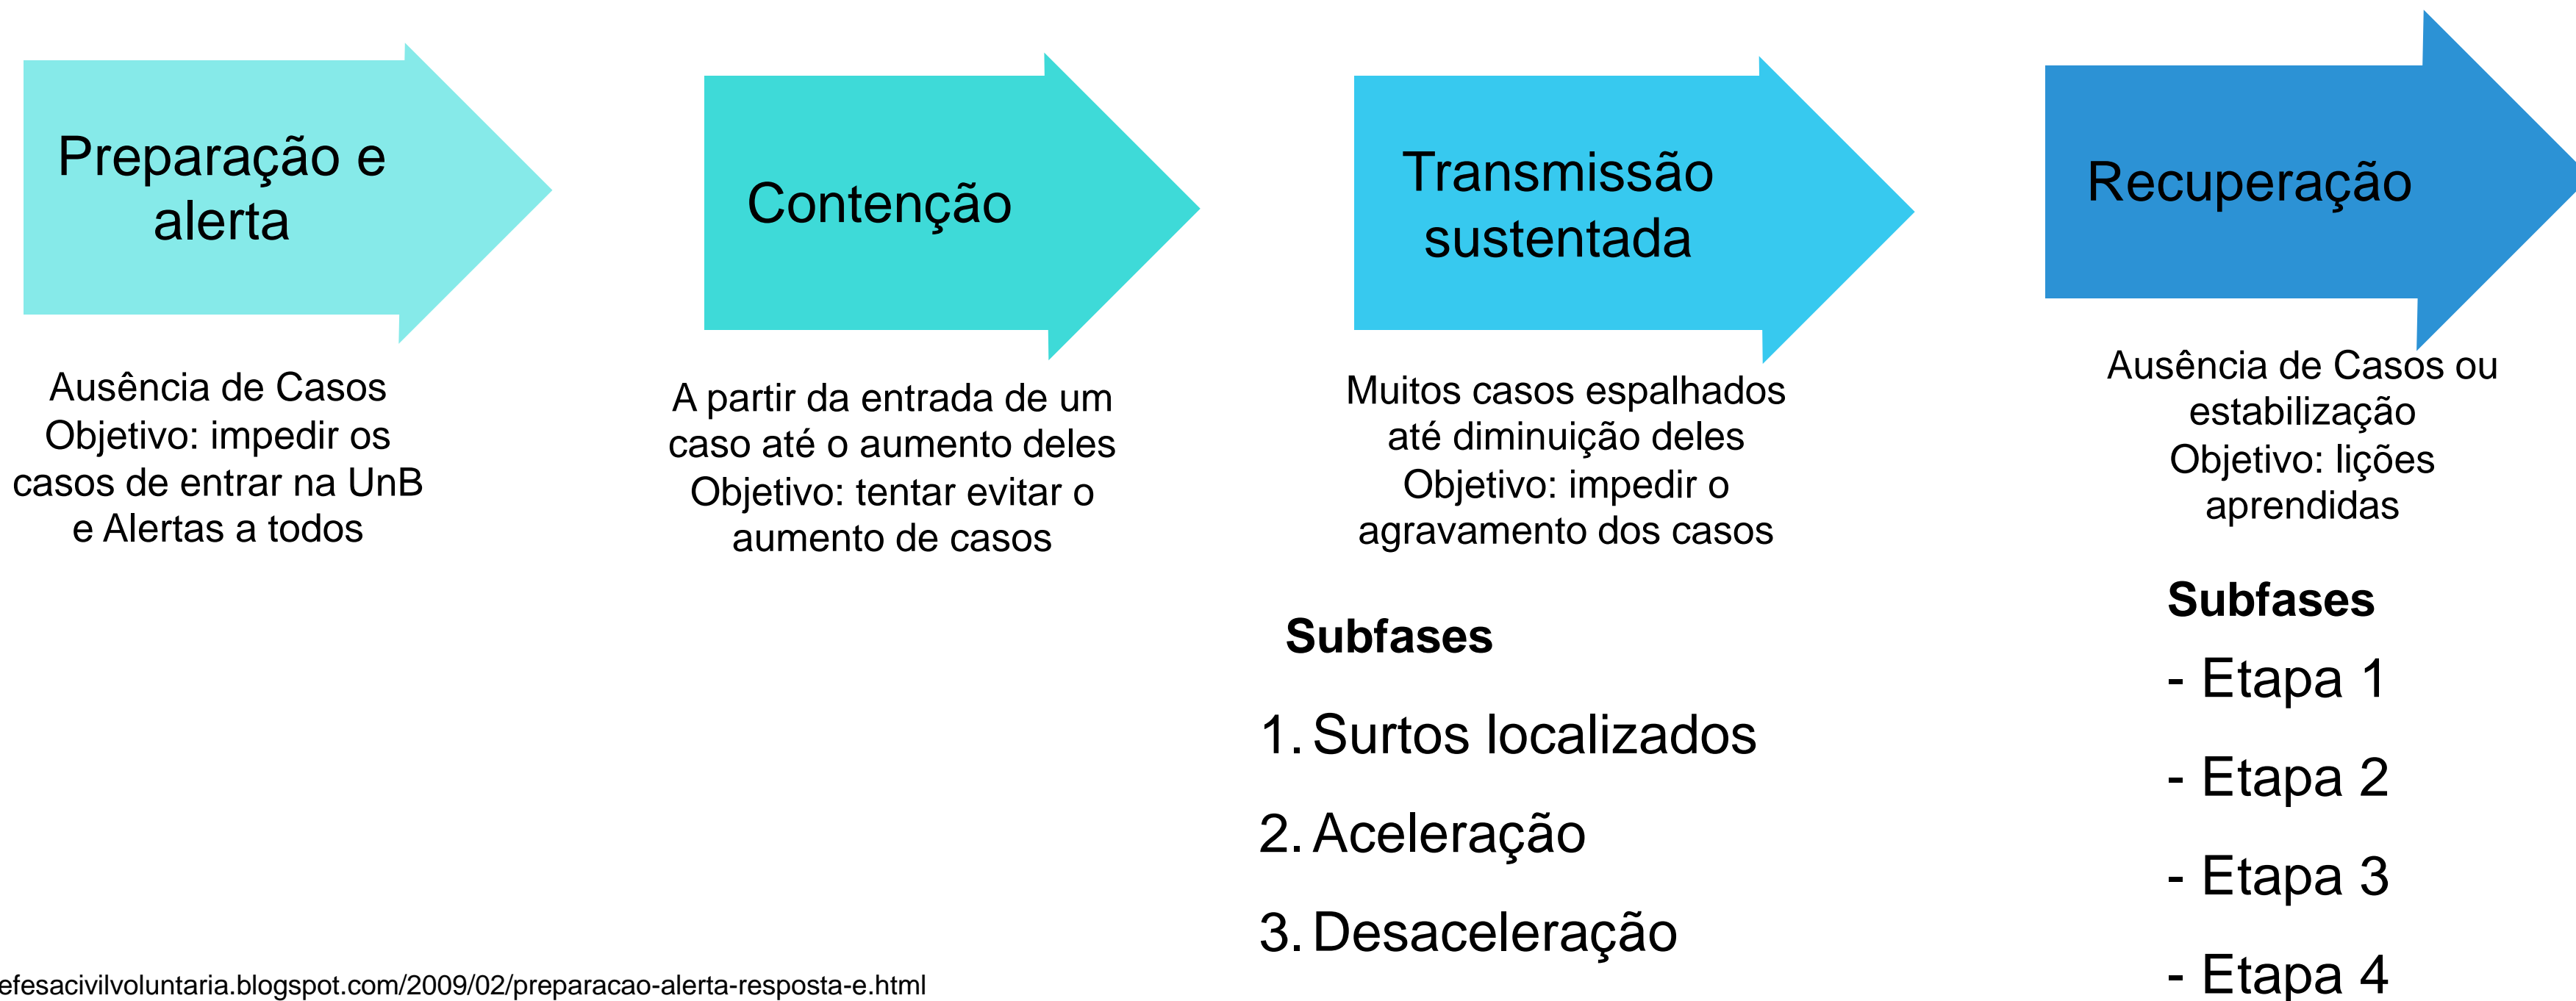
Preparação e alerta

Ausência de Casos
Objetivo: impedir os casos de entrar na UnB e Alertas a todos

Contenção

A partir da entrada de um caso até o aumento deles
Objetivo: tentar evitar o aumento de casos

Transmissão sustentada

Muitos casos espalhados até diminuição deles
Objetivo: impedir o agravamento dos casos

**Subfases**

1. Surtos localizados
2. Aceleração
3. Desaceleração

Recuperação

Ausência de Casos ou estabilização
Objetivo: lições aprendidas

**Subfases**

- Etapa 1
- Etapa 2
- Etapa 3
- Etapa 4

efesacivilvoluntaria.blogspot.com/2009/02/preparacao-alerta-resposta-e.html